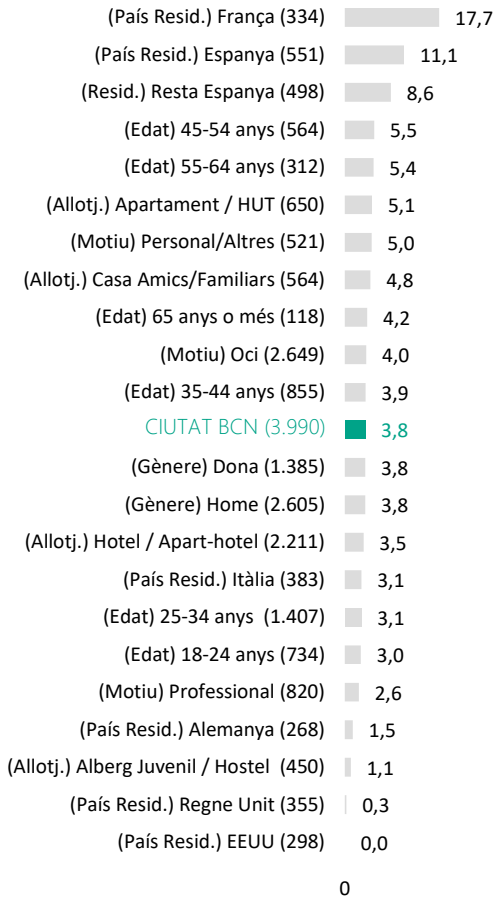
(País Resid.) França (334) 17,7
(País Resid.) Espanya (551) 11,1
(Resid.) Resta Espanya (498) 8,6
(Edat) 45-54 anys (564) 5,5
(Edat) 55-64 anys (312) 5,4
(Allotj.) Apartament / HUT (650) 5,1
(Motiu) Personal/Altres (521) 5,0
(Allotj.) Casa Amics/Familiars (564) 4,8
(Edat) 65 anys o més (118) 4,2
(Motiu) Oci (2.649) 4,0
(Edat) 35-44 anys (855) 3,9
CIUTAT BCN (3.990) 3,8
(Gènere) Dona (1.385) 3,8
(Gènere) Home (2.605) 3,8
(Allotj.) Hotel / Apart-hotel (2.211) 3,5
(País Resid.) Itàlia (383) 3,1
(Edat) 25-34 anys (1.407) 3,1
(Edat) 18-24 anys (734) 3,0
(Motiu) Professional (820) 2,6
(País Resid.) Alemanya (268) 1,5
(Allotj.) Alberg Juvenil / Hostel (450) 1,1
(País Resid.) Regne Unit (355) 0,3
(País Resid.) EEUU (298) 0,0

0